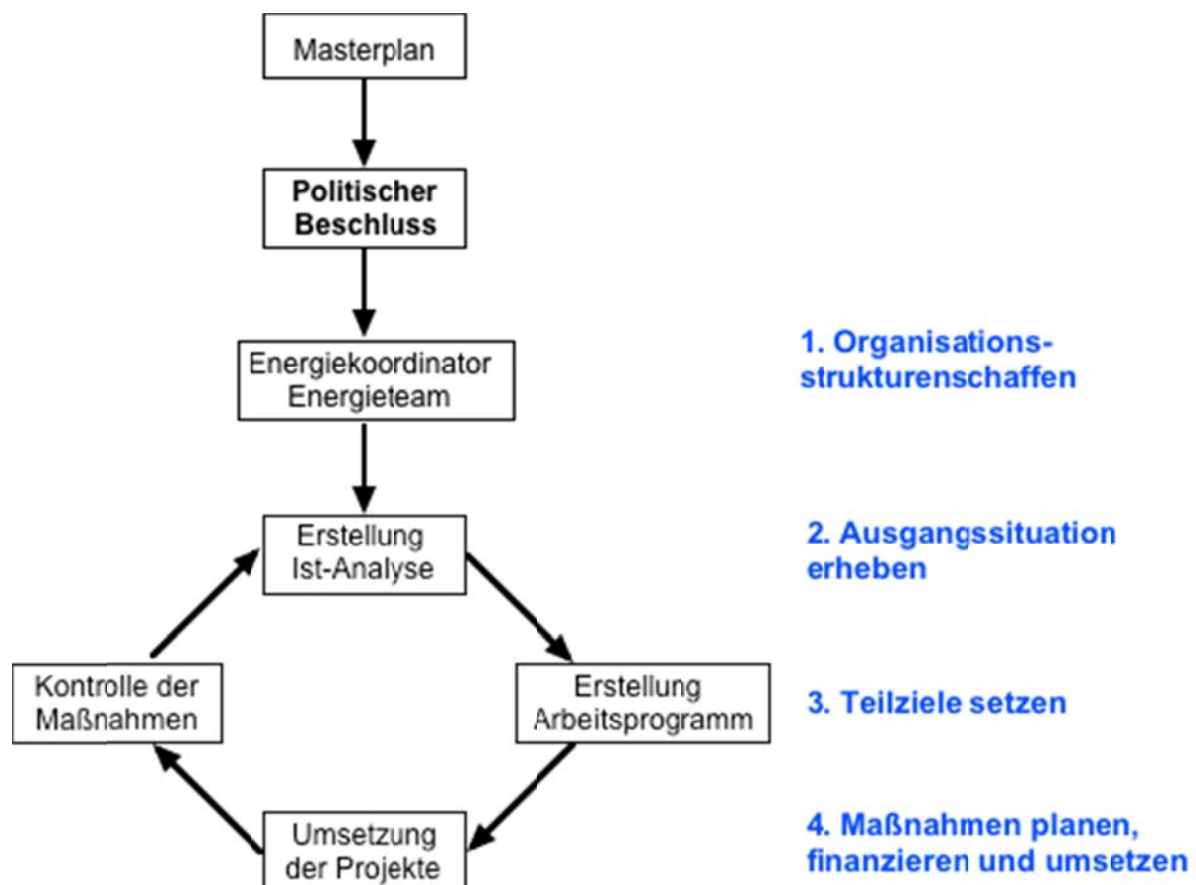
Masterplan

Politischer Beschluss

Energiekoordinator Energieteam

1. Organisationsstrukturenschaffen

Erstellung Ist-Analyse

2. Ausgangssituation erheben

Kontrolle der Maßnahmen

Erstellung Arbeitsprogramm

3. Teilziele setzen

Umsetzung der Projekte

4. Maßnahmen planen, finanzieren und umsetzen